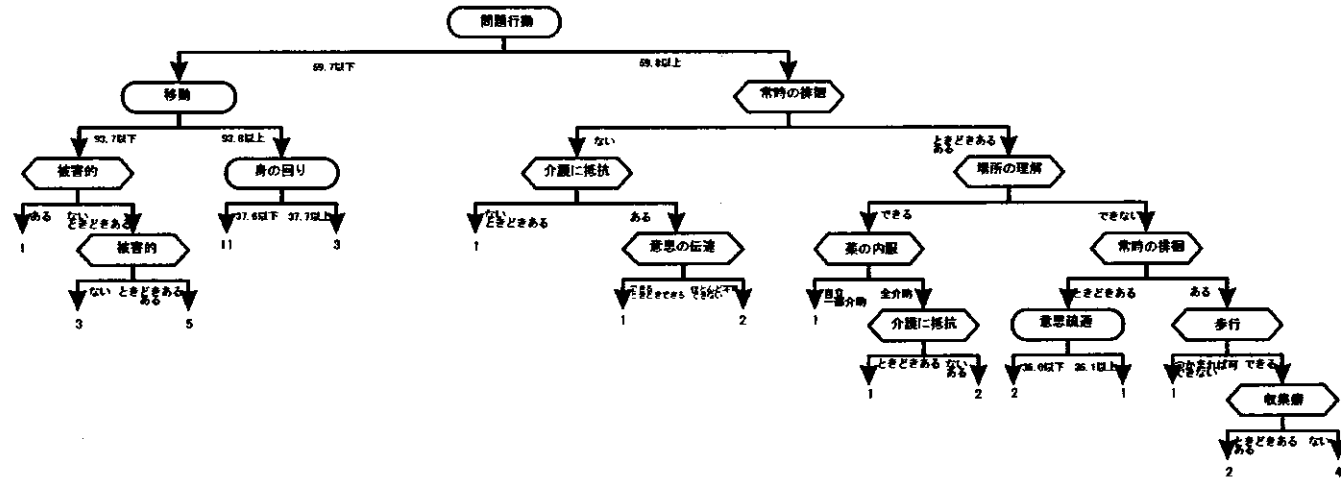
問題行動

59.7以下

59.8以上

移動

常時の排徊

93.7以下

93.8以上

ない

ときどきある
ある

被害的

身の回り

介護に抵抗

場所の理解

ある

ない
ときどきある

37.6以下

37.7以上

ない
ときどきある

ある

できる

できない

1

被害的

11

3

1

意思の伝達

薬の内服

常時の排徊

ない

ときどきある
ある

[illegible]

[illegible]

自立
一部介助

全介助

ときどきある

ある

3

5

1

2

1

介護に抵抗

意思疎通

歩行

ときどきある

ない
ある

35.0以下

35.1以上

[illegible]

できる

1

2

2

1

1

収集癖

ときどきある
ある

ない

2

4